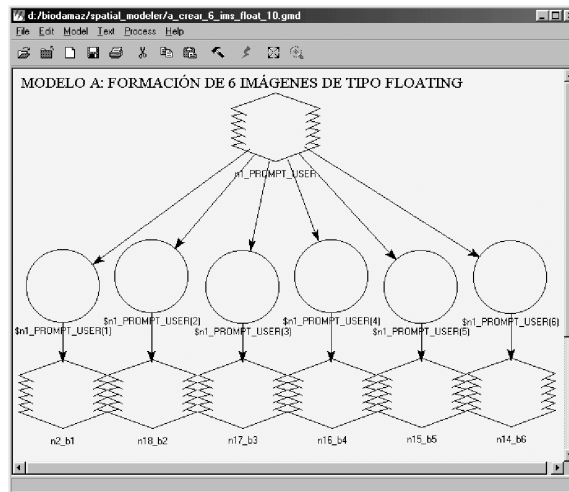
d:/biodamaz/spatial_modeler/a_crear_6_ims_float_10.gmd

File Edit Model Text Process Help

MODELO A: FORMACIÓN DE 6 IMÁGENES DE TIPO FLOATING

n1_PROMPT_USER

$n1_PROMPT_USER(1)

$n1_PROMPT_USER(2)

$n1_PROMPT_USER(3)

$n1_PROMPT_USER(4)

$n1_PROMPT_USER(5)

$n1_PROMPT_USER(6)

n2_b1

n18_b2

n17_b3

n16_b4

n15_b5

n14_b6